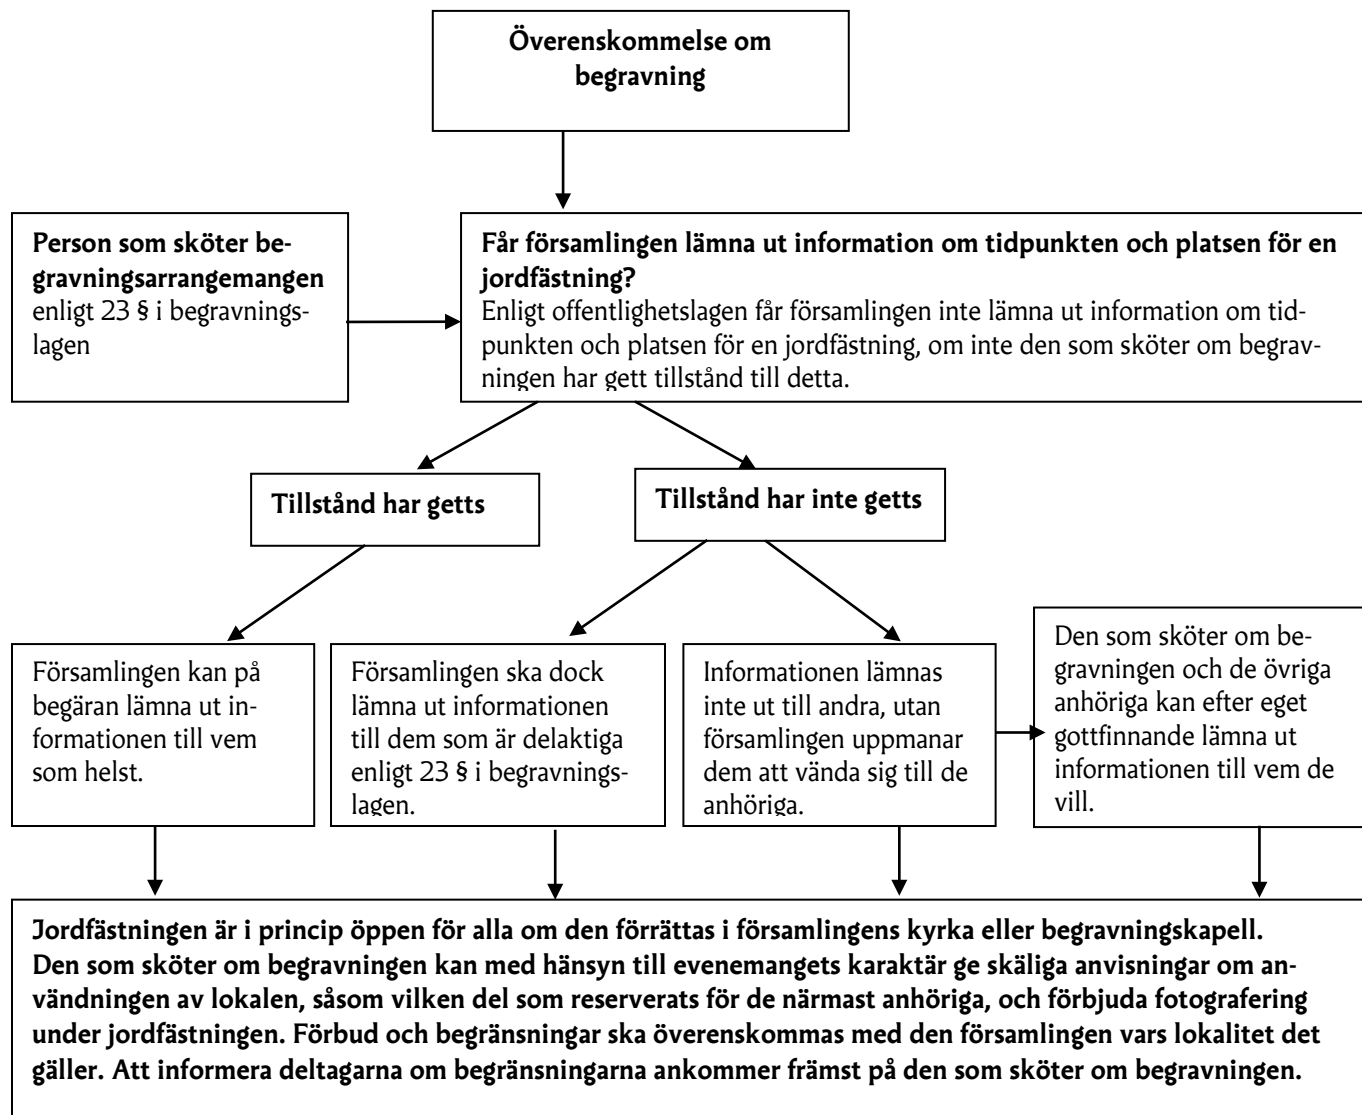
**Överenskommelse om begravning**

**Person som sköter begravningsarrangemangen** enligt 23 § i begravningslagen

**Får församlingen lämna ut information om tidpunkten och platsen för en jordfästning?**
Enligt offentlighetslagen får församlingen inte lämna ut information om tidpunkten och platsen för en jordfästning, om inte den som sköter om begravningen har gett tillstånd till detta.

**Tillstånd har getts**

**Tillstånd har inte getts**

Församlingen kan på begäran lämna ut informationen till vem som helst.

Församlingen ska dock lämna ut informationen till dem som är delaktiga enligt 23 § i begravningslagen.

Informationen lämnas inte ut till andra, utan församlingen uppmanar dem att vända sig till de anhöriga.

Den som sköter om begravningen och de övriga anhöriga kan efter eget gottfinnande lämna ut informationen till vem de vill.

**Jordfästningen är i princip öppen för alla om den förrättas i församlingens kyrka eller begravningskapell. Den som sköter om begravningen kan med hänsyn till evenemangets karaktär ge skäliga anvisningar om användningen av lokalen, såsom vilken del som reserverats för de närmast anhöriga, och förbjuda fotografering under jordfästningen. Förbud och begränsningar ska överenskommas med den församlingen vars lokalitet det gäller. Att informera deltagarna om begränsningarna ankommer främst på den som sköter om begravningen.**